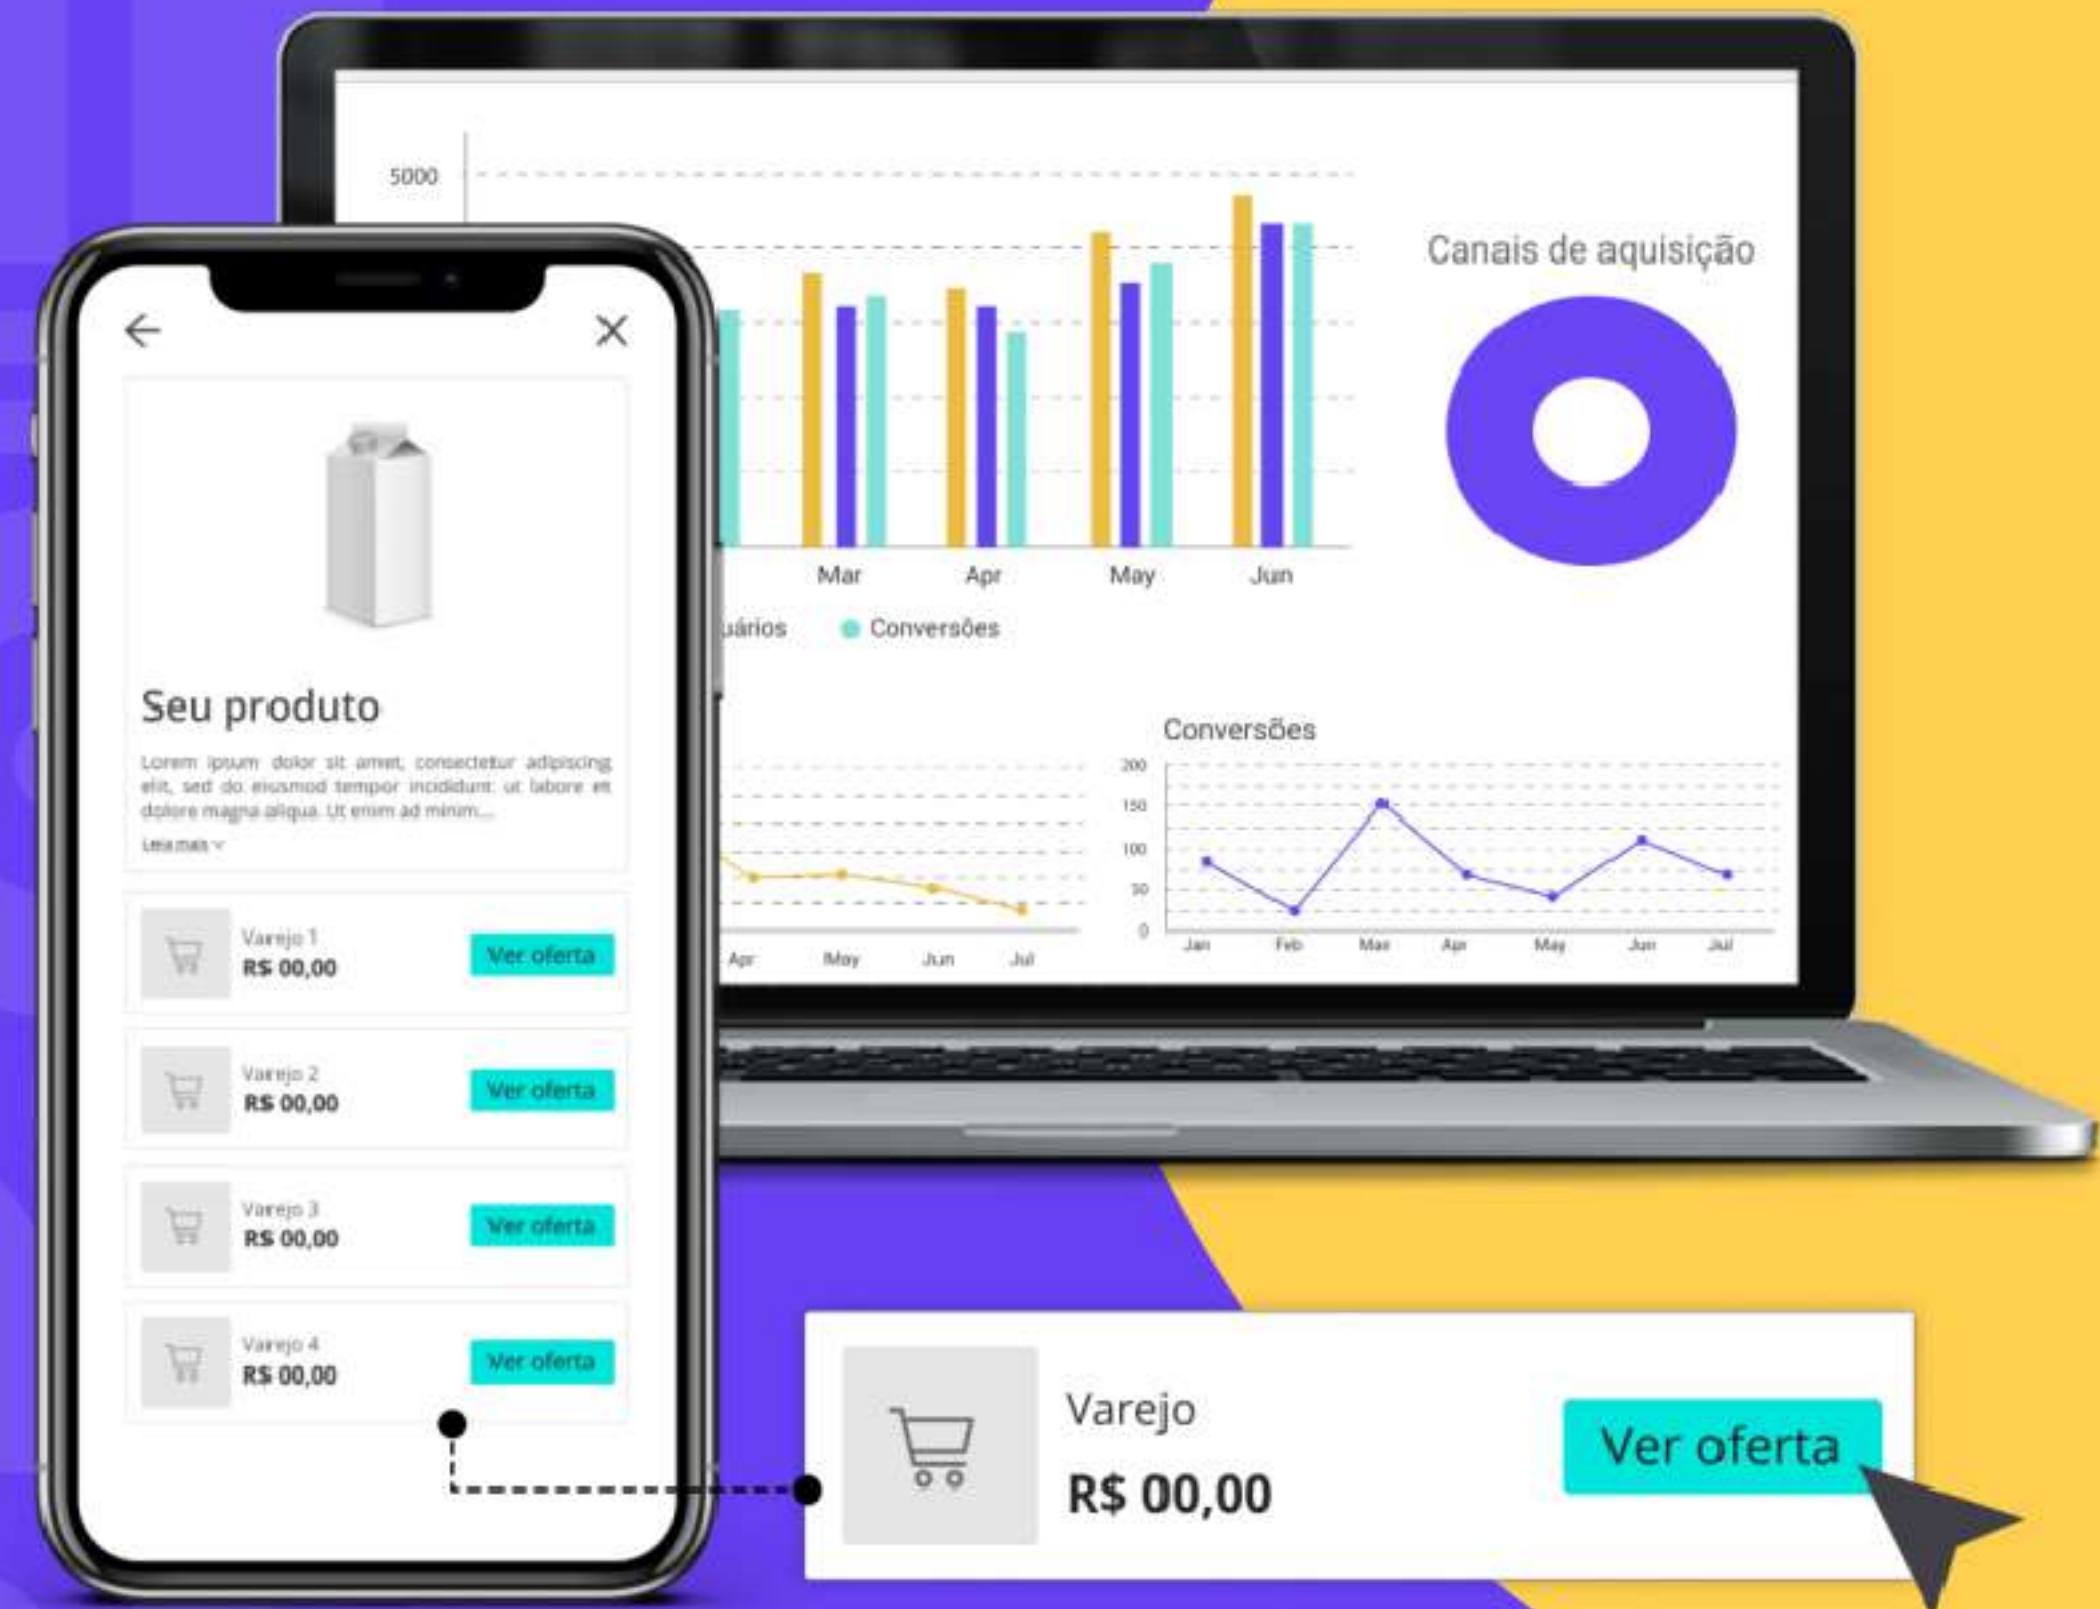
5000

Mar Apr May Jun

uários Conversões

Canais de aquisição

Apr May Jun Jul

Conversões

200
150
100
50
0

Jan Feb Mar Apr May Jun Jul

←
×

Seu produto

Lorem ipsum dolor sit amet, consectetur adipiscing elit, sed do eiusmod tempor incididunt ut labore et dolore magna aliqua. Ut enim ad minim...

Leia mais

Varejo 1
R$ 00,00
Ver oferta

Varejo 2
R$ 00,00
Ver oferta

Varejo 3
R$ 00,00
Ver oferta

Varejo 4
R$ 00,00
Ver oferta

Varejo
R$ 00,00
Ver oferta